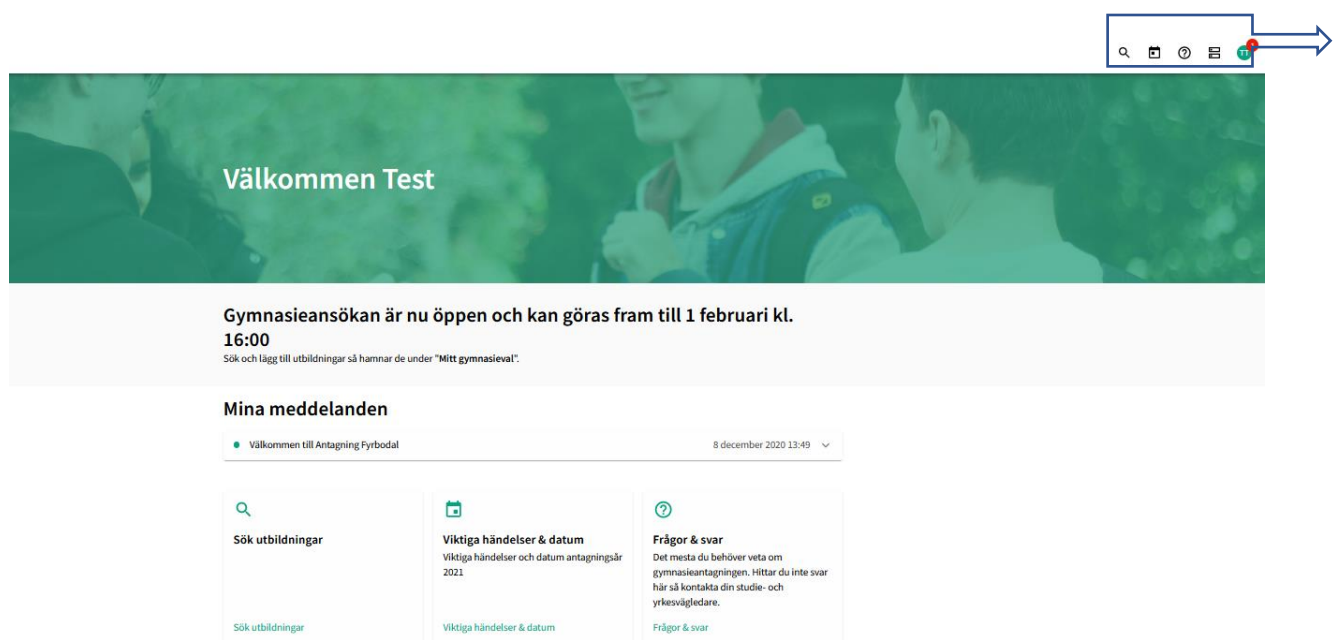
T

Välkommen Test

Gymnasieansökan är nu öppen och kan göras fram till 1 februari kl. 16:00

Sök och lägg till utbildningar så hamnar de under "**Mitt gymnasieval**".

Mina meddelanden

Välkommen till Antagning Fyrbodal

8 december 2020 13:49

Sök utbildningar

Sök utbildningar

Viktiga händelser & datum

Viktiga händelser och datum antagningsår 2021

Viktiga händelser & datum

Frågor & svar

Det mesta du behöver veta om gymnasieantagningen. Hittar du inte svar här så kontakta din studie- och yrkesvägledare.

Frågor & svar